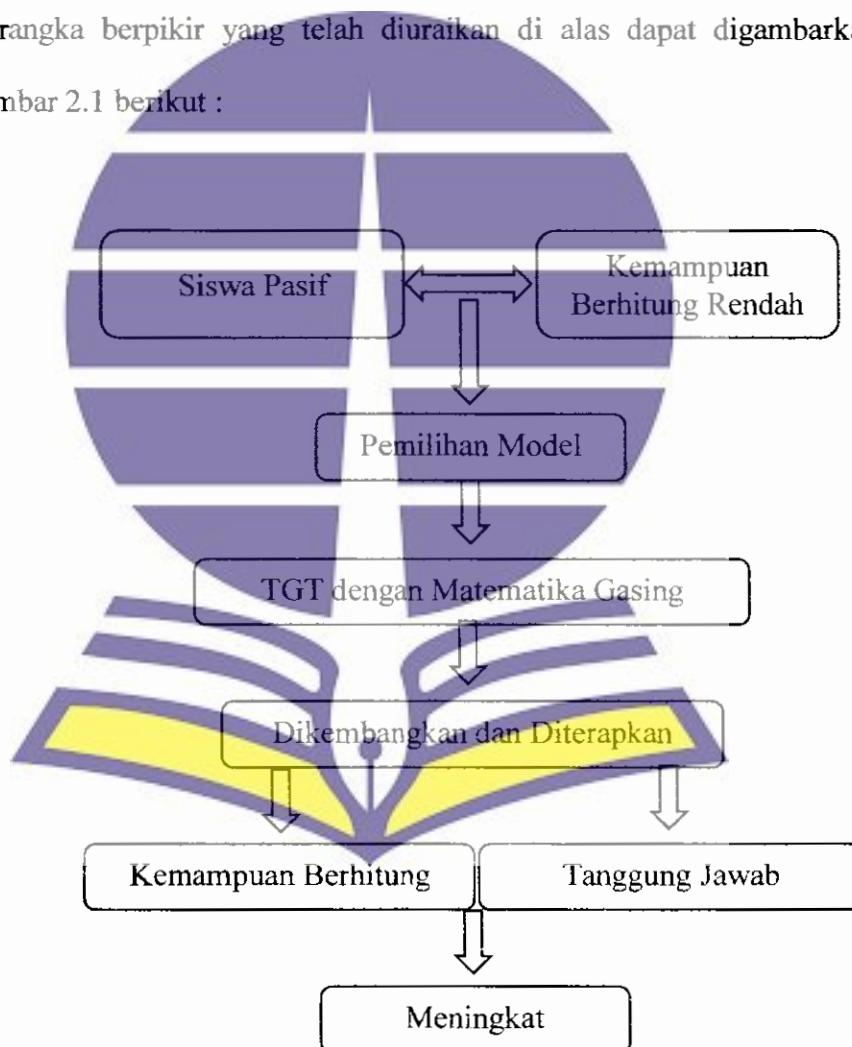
rangka berpikir yang telah diuraikan di alas dapat digambarka

mbar 2.1 berikut :

Siswa Pasif

Kemampuan Berhitung Rendah

Pemilihan Model

TGT dengan Matematika Gasing

Dikembangkan dan Diterapkan

Kemampuan Berhitung

Tanggung Jawab

Meningkat